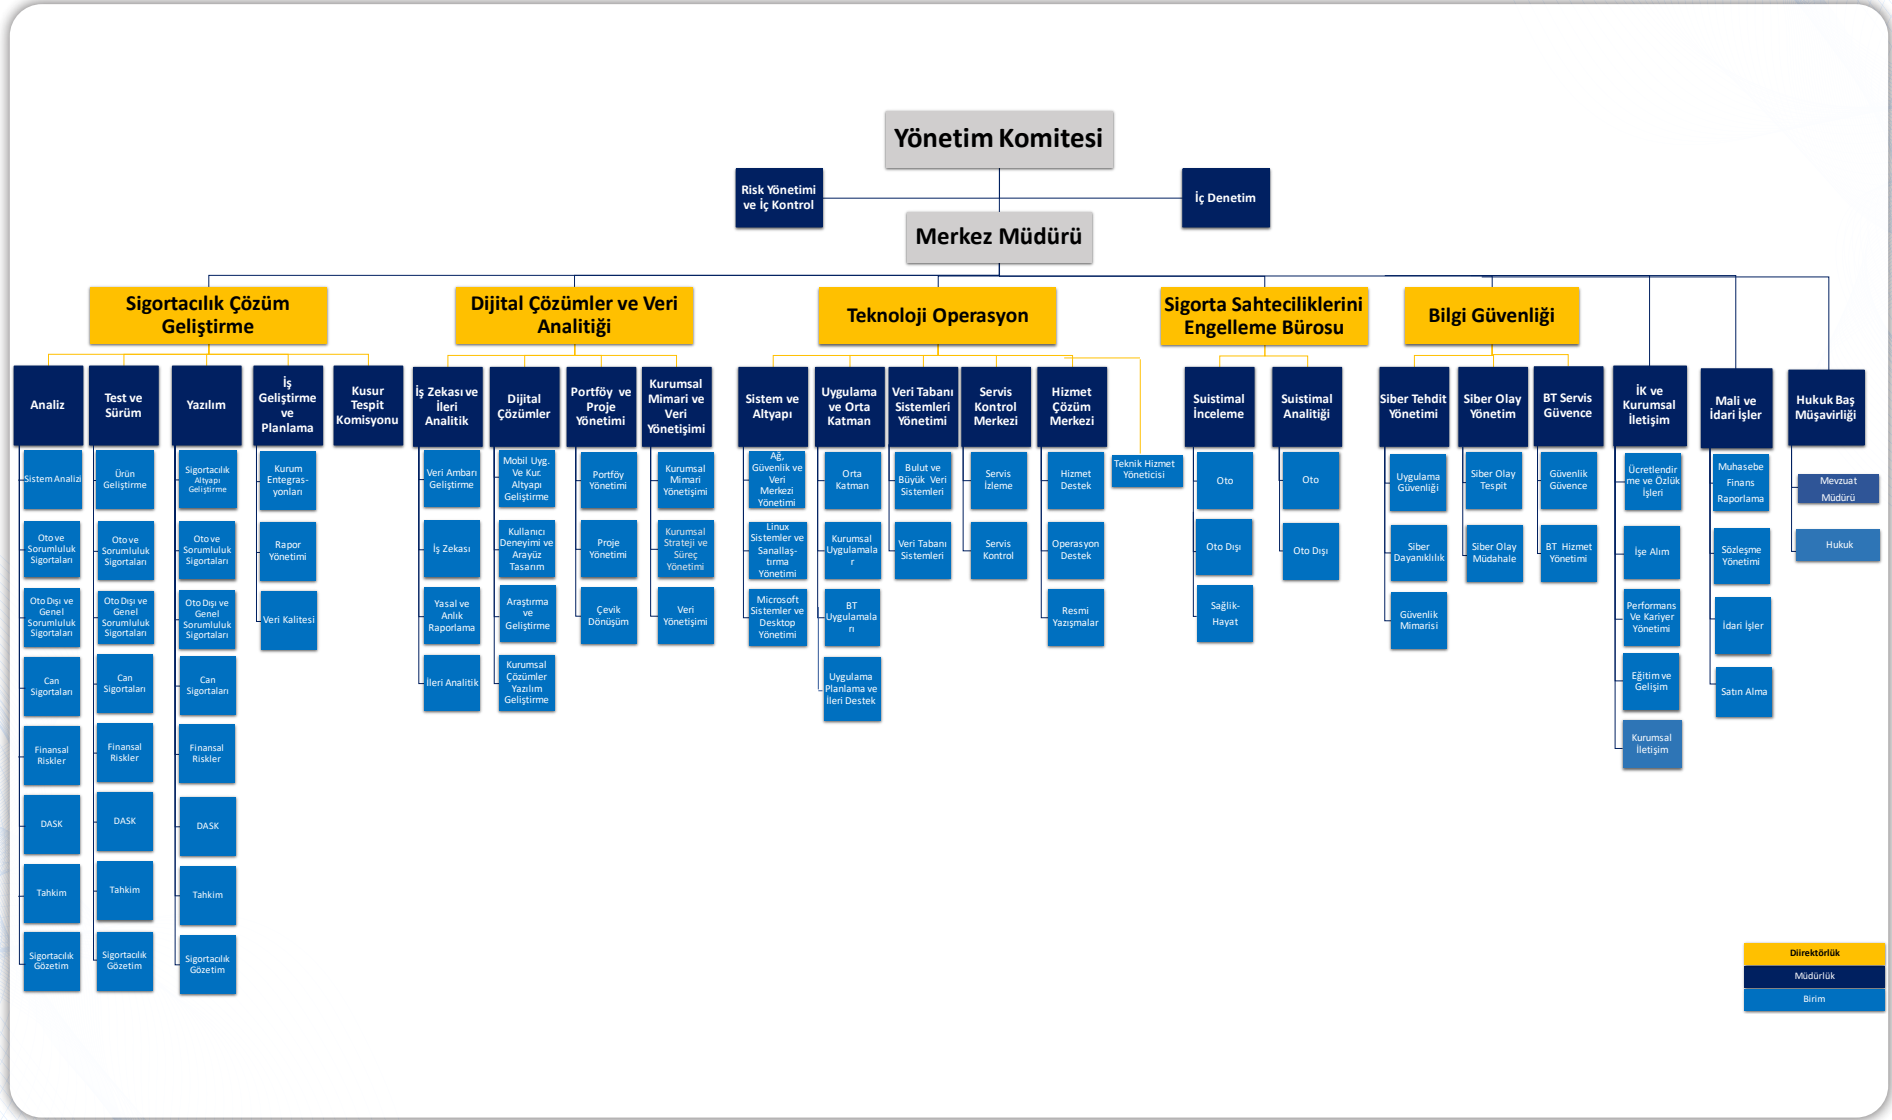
Yönetim Komitesi

Risk Yönetimi ve İç Kontrol

İç Denetim

Merkez Müdürü

Sigortacılık Çözüm Geliştirme

Analiz
Sistem Analizi
Oto ve Sorumluluk Sigortaları
Oto Dışı ve Genel Sorumluluk Sigortaları
Can Sigortaları
Finansal Riskler
DASK
Tahkim
Sigortacılık Gözetim

Test ve Sürüm
Ürün Geliştirme
Oto ve Sorumluluk Sigortaları
Oto Dışı ve Genel Sorumluluk Sigortaları
Can Sigortaları
Finansal Riskler
DASK
Tahkim
Sigortacılık Gözetim

Yazılım
Sigortacılık Altyapı Geliştirme
Oto ve Sorumluluk Sigortaları
Oto Dışı ve Genel Sorumluluk Sigortaları
Can Sigortaları
Finansal Riskler
DASK
Tahkim
Sigortacılık Gözetim

İş Geliştirme ve Planlama
Kurum Entegras-yonları
Rapor Yönetimi
Veri Kalitesi

Kusur Tespit Komisyonu

Dijital Çözümler ve Veri Analitiği

İş Zekası ve İleri Analitik
Veri Ambarı Geliştirme
İş Zekası
Yasal ve Anlık Raporlama
İleri Analitik

Dijital Çözümler
Mobil Uyg. Ve Kur. Altyapı Geliştirme
Kullanıcı Deneyimi ve Arayüz Tasarım
Araştırma ve Geliştirme
Kurumsal Çözümler Yazılım Geliştirme

Portföy ve Proje Yönetimi
Portföy Yönetimi
Proje Yönetimi
Çevik Dönüşüm

Kurumsal Mimari ve Veri Yönetişimi
Kurumsal Mimari Yönetişimi
Kurumsal Strateji ve Süreç Yönetimi
Veri Yönetişimi

Teknoloji Operasyon

Sistem ve Altyapı
Ağ, Güvenlik ve Veri Merkezi Yönetimi
Linux Sistemler ve Sanallaş-tırma Yönetimi
Microsoft Sistemler ve Desktop Yönetimi

Uygulama ve Orta Katman
Orta Katman
Kurumsal Uygulamalar
BT Uygulamalan
Uygulama Planlama ve İleri Destek

Veri Tabanı Sistemleri Yönetimi
Bulut ve Büyük Veri Sistemleri
Veri Tabanı Sistemleri

Servis Kontrol Merkezi
Servis İzleme
Servis Kontrol

Hizmet Çözüm Merkezi
Hizmet Destek
Operasyon Destek
Resmi Yazışmalar

Teknik Hizmet Yöneticisi

Sigorta Sahteciliklerini Engelleme Bürosu

Suistimal İnceleme
Oto
Oto Dışı
Sağlık-Hayat

Suistimal Analitiği
Oto
Oto Dışı

Bilgi Güvenliği

Siber Tehdit Yönetimi
Uygulama Güvenliği
Siber Dayanıklılık
Güvenlik Mimarisi

Siber Olay Yönetim
Siber Olay Tespit
Siber Olay Müdahale

BT Servis Güvence
Güvenlik Güvence
BT Hizmet Yönetimi

İK ve Kurumsal İletişim
Ücretlendirme ve Özlük İşleri
İşe Alım
Performans Ve Kariyer Yönetimi
Eğitim ve Gelişim
Kurumsal İletişim

Mali ve İdari İşler
Muhasebe Finans Raporlama
Sözleşme Yönetimi
İdari İşler
Satın Alma

Hukuk Baş Müşavirliği
Mevzuat Müdürü
Hukuk

Direktörlük
Müdürlük
Birim